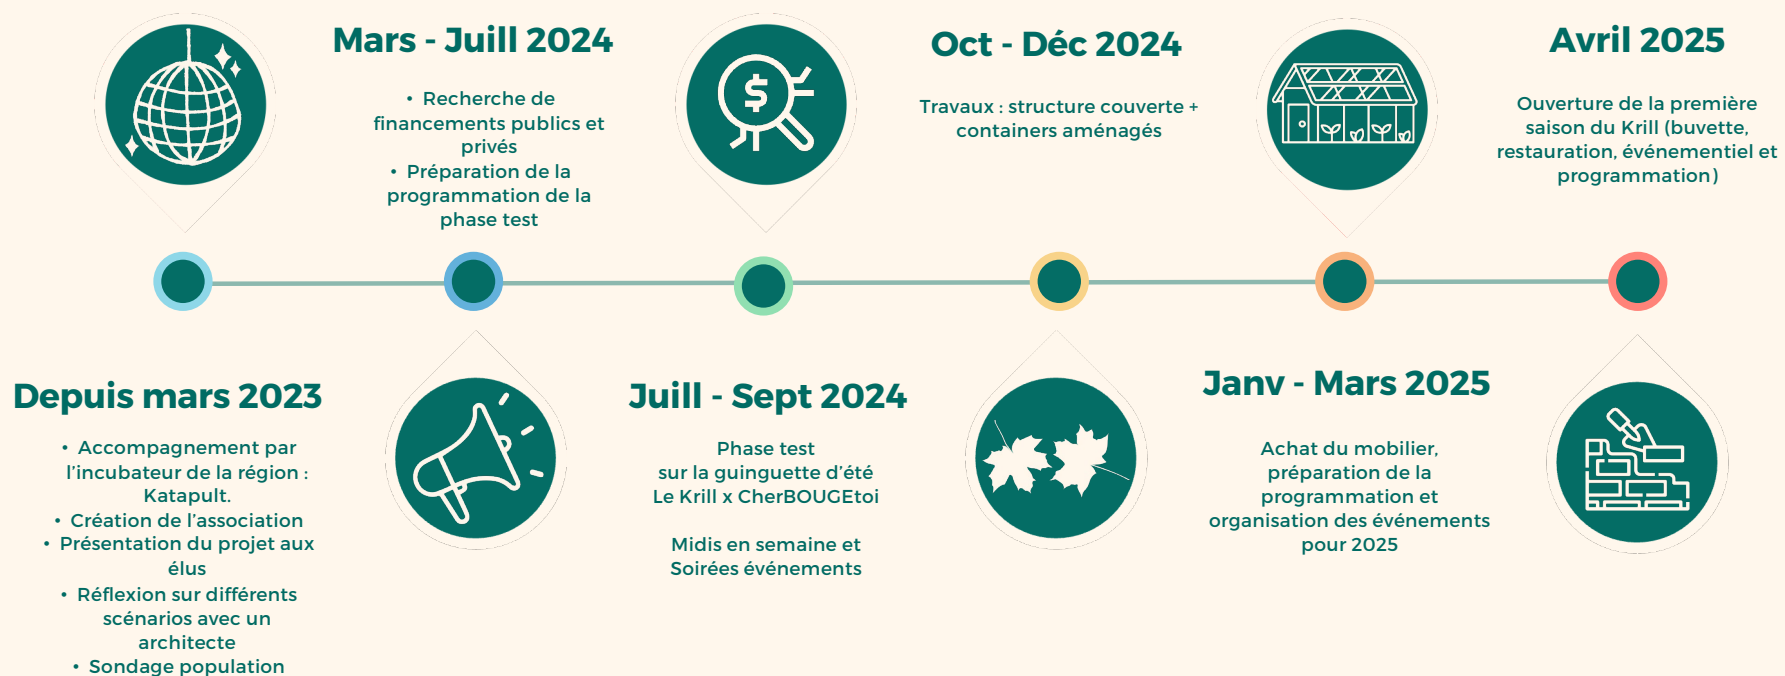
Mars - Juill 2024

• Recherche de financements publics et privés
• Préparation de la programmation de la phase test

Oct - Déc 2024

Travaux : structure couverte + containers aménagés

Avril 2025

Ouverture de la première saison du Krill (buvette, restauration, événementiel et programmation)

Depuis mars 2023

• Accompagnement par l'incubateur de la région : Katapult.
• Création de l'association
• Présentation du projet aux élus
• Réflexion sur différents scénarios avec un architecte
• Sondage population

Juill - Sept 2024

Phase test sur la guinguette d'été Le Krill x CherBOUGEtoi

Midis en semaine et Soirées événements

Janv - Mars 2025

Achat du mobilier, préparation de la programmation et organisation des événements pour 2025